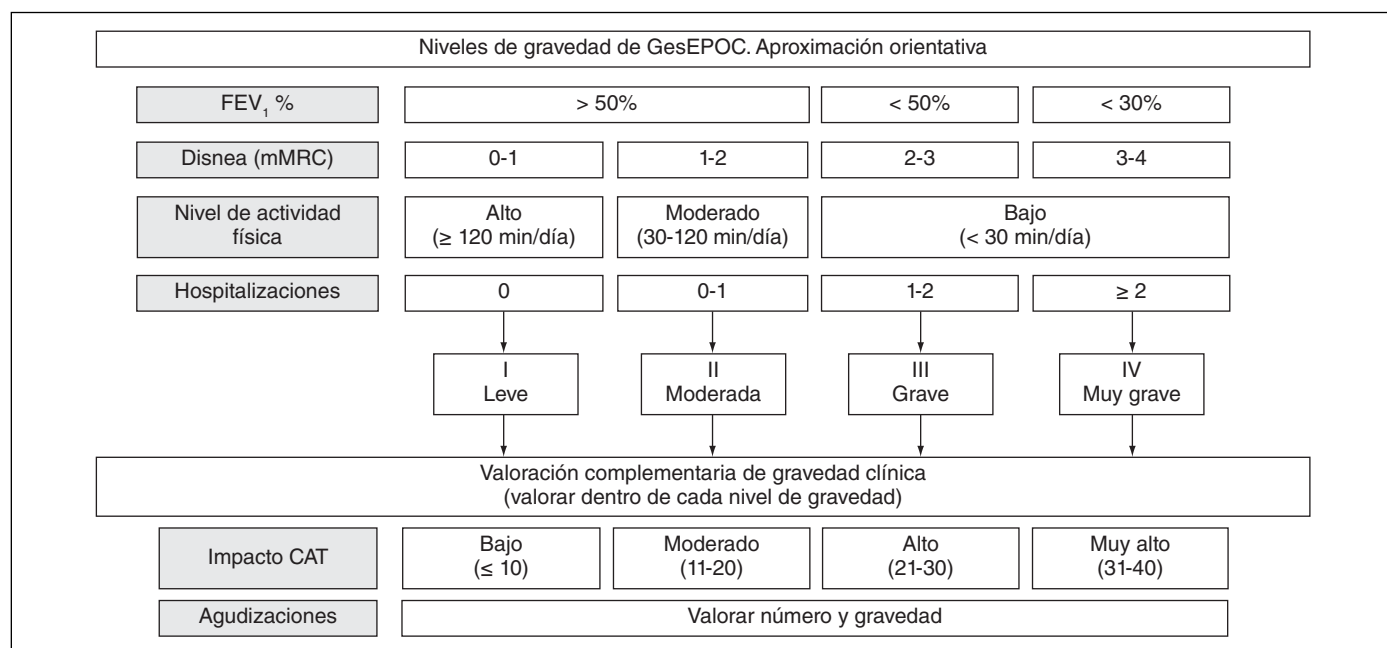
Niveles de gravedad de GesEPOC. Aproximación orientativa

FEV$_1$ %

> 50%

< 50%

< 30%

Disnea (mMRC)

0-1

1-2

2-3

3-4

Nivel de actividad física

Alto (≥ 120 min/día)

Moderado (30-120 min/día)

Bajo (< 30 min/día)

Hospitalizaciones

0

0-1

1-2

≥ 2

I Leve

II Moderada

III Grave

IV Muy grave

Valoración complementaria de gravedad clínica (valorar dentro de cada nivel de gravedad)

Impacto CAT

Bajo (≤ 10)

Moderado (11-20)

Alto (21-30)

Muy alto (31-40)

Agudizaciones

Valorar número y gravedad